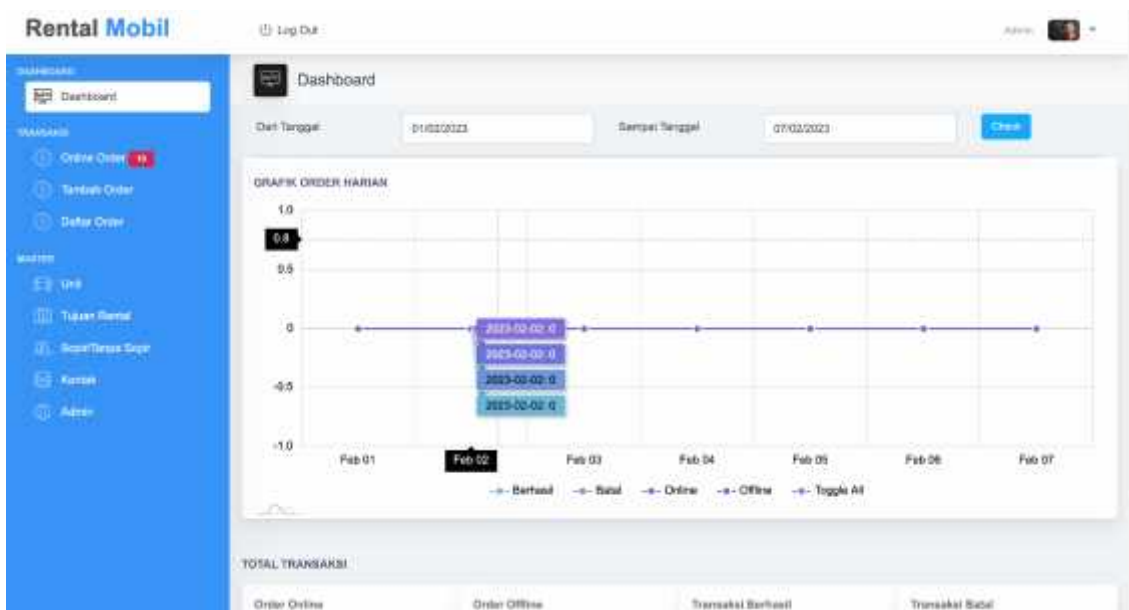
Rental Mobil

Log Out

Admin

DASHBOARD

Dashboard

TRANSAKSI

Online Order 15

Tambah Order

Daftar Order

MASTER

Unit

Tujuan Rental

Sopir/Tanpa Sopir

Kontak

Admin

Dashboard

Dari Tanggal 01/02/2023 Sampai Tanggal 07/02/2023 Check

GRAFIK ORDER HARIAN

1.0

0.8

0.5

0

-0.5

-1.0

2023-02-02: 0

2023-02-02: 0

2023-02-02: 0

2023-02-02: 0

Feb 01 Feb 02 Feb 03 Feb 04 Feb 05 Feb 06 Feb 07

Berhasil Batal Online Offline Toggle All

TOTAL TRANSAKSI

Order Online

Order Offline

Transaksi Berhasil

Transaksi Batal